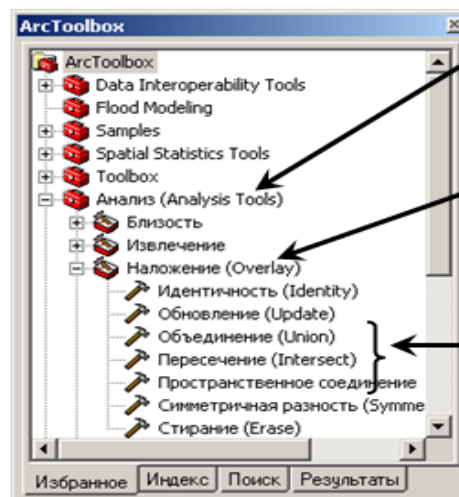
ArcToolbox

ArcToolbox
Data Interoperability Tools
Flood Modeling
Samples
Spatial Statistics Tools
Toolbox
Анализ (Analysis Tools)
Близость
Извлечение
Наложение (Overlay)
Идентичность (Identity)
Обновление (Update)
Объединение (Union)
Пересечение (Intersect)
Пространственное соединение
Симметричная разность (Symme
Стирание (Erase)

Избранное | Индекс | Поиск | Результаты